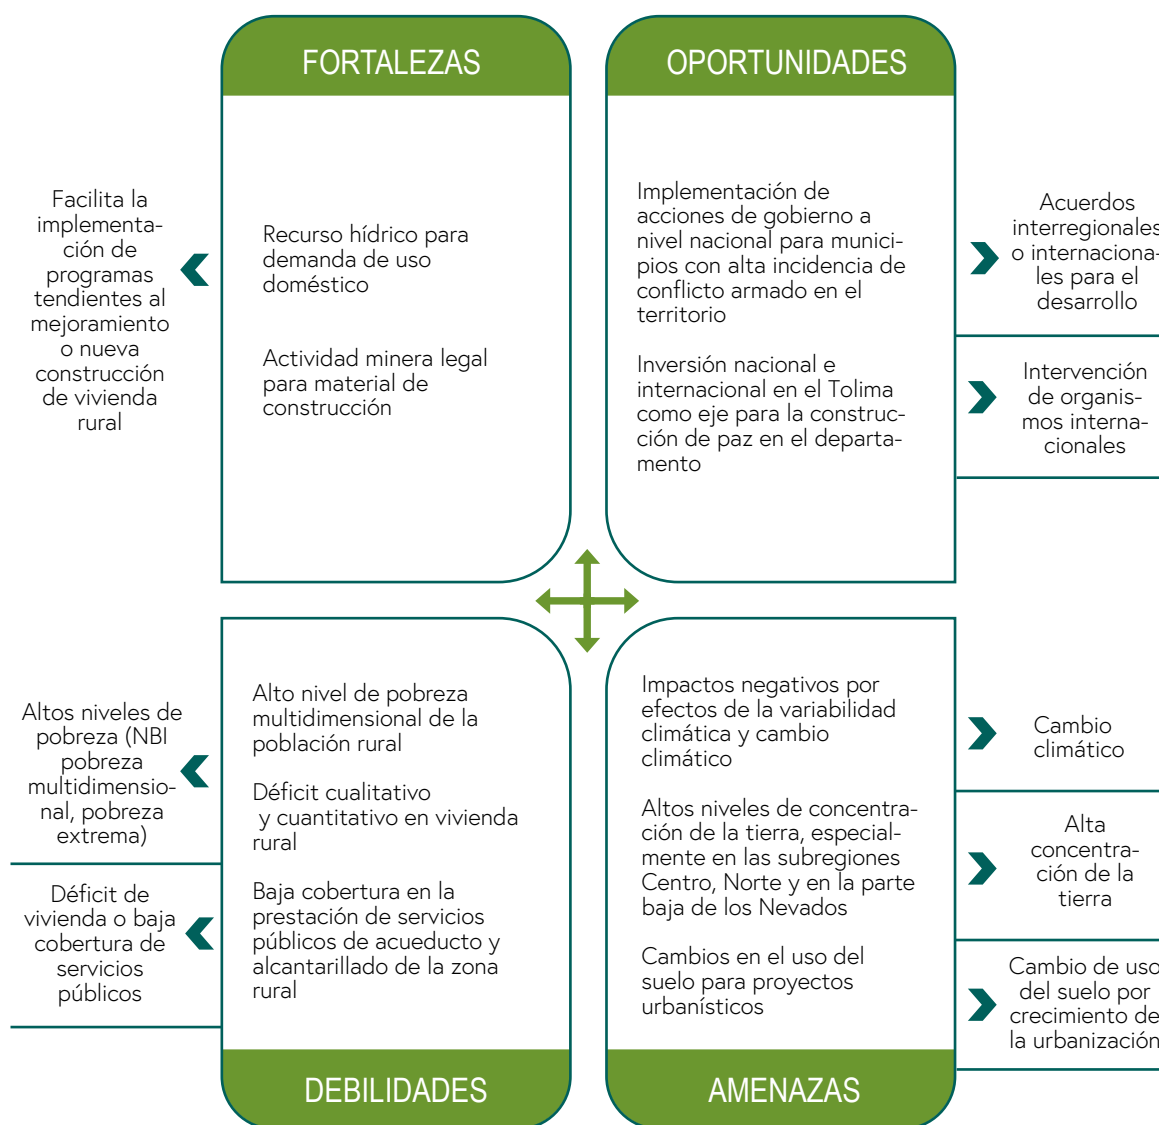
FORTALEZAS

OPORTUNIDADES

Facilita la implementación de programas tendientes al mejoramiento o nueva construcción de vivienda rural

Recurso hídrico para demanda de uso doméstico

Actividad minera legal para material de construcción

Implementación de acciones de gobierno a nivel nacional para municipios con alta incidencia de conflicto armado en el territorio

Inversión nacional e internacional en el Tolima como eje para la construcción de paz en el departamento

Acuerdos interregionales o internacionales para el desarrollo

Intervención de organismos internacionales

Altos niveles de pobreza (NBI pobreza multidimensional, pobreza extrema)

Déficit de vivienda o baja cobertura de servicios públicos

Alto nivel de pobreza multidimensional de la población rural

Déficit cualitativo y cuantitativo en vivienda rural

Baja cobertura en la prestación de servicios públicos de acueducto y alcantarillado de la zona rural

Impactos negativos por efectos de la variabilidad climática y cambio climático

Altos niveles de concentración de la tierra, especialmente en las subregiones Centro, Norte y en la parte baja de los Nevados

Cambios en el uso del suelo para proyectos urbanísticos

Cambio climático

Alta concentración de la tierra

Cambio de uso del suelo por crecimiento de la urbanización

DEBILIDADES

AMENAZAS